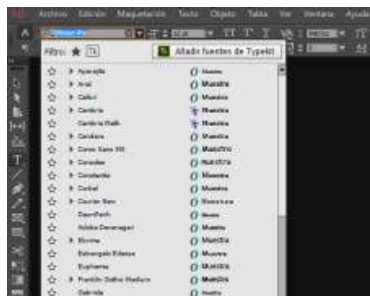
Archivo Edición Maquetación Texto Objeto Tabla Ver Ventana Ayuda

Filtro: Tk

Añadir fuentes de Typekit

Aparajita
Arial
Calibri
Cambria
Cambria Math
Candara
Comic Sans MS
Consolas
Constantia
Corbel
Courier New
DaunPenh
Adobe Devanagari
Ebrima
Estrangelo Edessa
Euphemia
Franklin Gothic Medium
Gabriola

Muestra
Muestra
Muestra
Muestra
Muestra
Muestra
Muestra
Muestra
Muestra
Muestra
Muestra
Muestra
Muestra
Muestra
Muestra
Muestra
Muestra
Muestra